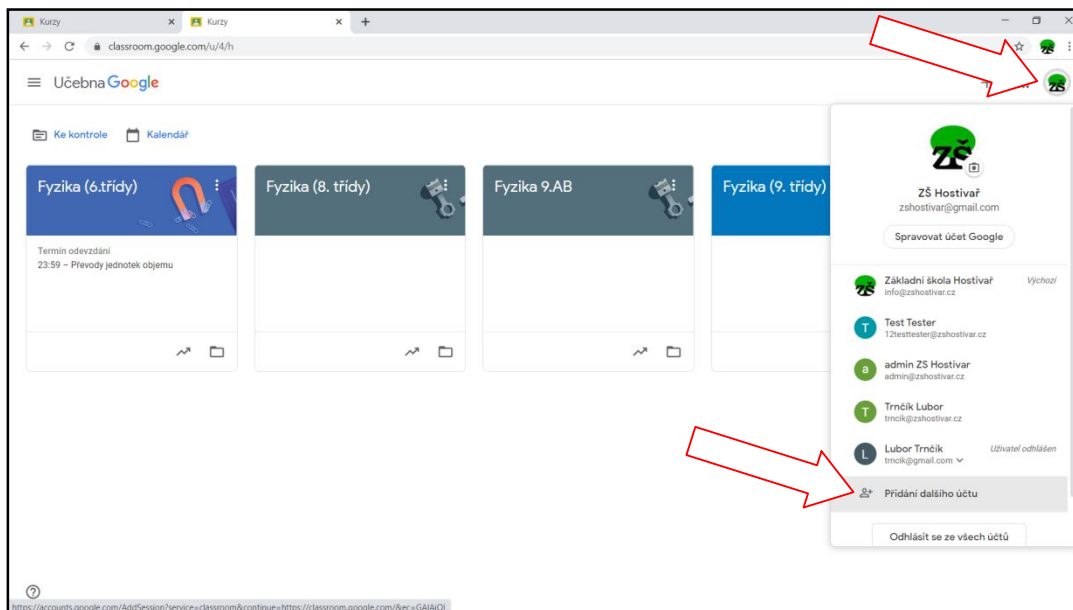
Kurzy
Kurzy
classroom.google.com/u/4/h

Učebna Google

Ke kontrole
Kalendář

Fyzika (6.třídy)
Termín odevzdání
23:59 – Převody jednotek objemu

Fyzika (8. třídy)

Fyzika 9.AB

Fyzika (9. třídy)

ZŠ
ZŠ Hostivař
zshostivar@gmail.com
Spravovat účet Google

Základní škola Hostivař
info@zshostivar.cz
Výchozí

Test Tester
12testtester@zshostivar.cz

admin ZS Hostivar
admin@zshostivar.cz

Trnčík Lubor
trncik@zshostivar.cz

Lubor Trnčík
trncik@gmail.com
Uživatel odhlášen

Přidání dalšího účtu

Odhlásit se ze všech účtů

https://accounts.google.com/AddSession?service=classroom&continue=https://classroom.google.com/&ec=GAIAjQI